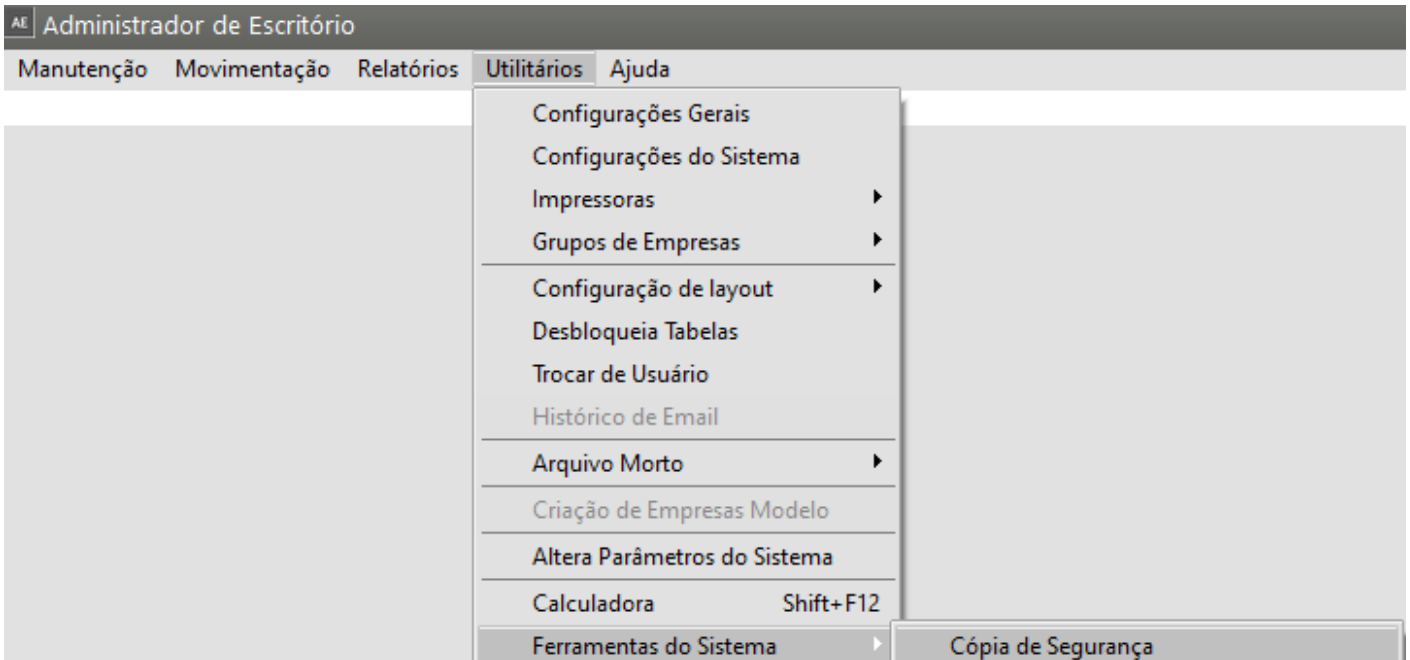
AE Administrador de Escritório

Manutenção Movimentação Relatórios Utilitários Ajuda

Configurações Gerais
Configurações do Sistema
Impressoras
Grupos de Empresas
Configuração de layout
Desbloqueia Tabelas
Trocar de Usuário
Histórico de Email
Arquivo Morto
Criação de Empresas Modelo
Altera Parâmetros do Sistema
Calculadora Shift+F12
Ferramentas do Sistema

Cópia de Segurança